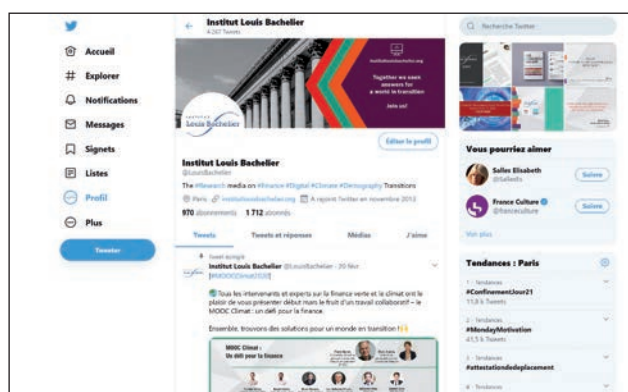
Accueil
Explorer
Notifications
Messages
Signets
Listes
Profil
Plus
Tweeter

Institut Louis Bachelier
4 267 Tweets

Together we seek answers for a world in transition
Join us!

Institut Louis Bachelier

Éditer le profil

Institut Louis Bachelier
@LouisBachelier
The #Research media on #Finance #Digital #Climate #Demography Transitions
Paris institutlouisbachelier.org A rejoint Twitter en novembre 2013
970 abonnements 1 712 abonnés

Tweets Tweets et réponses Médias J'aime

Tweet épinglé
Institut Louis Bachelier @LouisBachelier · 20 févr.
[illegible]
Tous les intervenants et experts sur la finance verte et le climat ont le plaisir de vous présenter début mars le fruit d'un travail collaboratif : le MOOC Climat : un défi pour la finance.
Ensemble, trouvons des solutions pour un monde en transition !

MOOC Climat :
Un défi pour la finance

Recherche Twitter

Vous pourriez aimer
Salles Elisabeth
@Salles
Suivre
France Culture
@franceculture
Suivre
Voir plus

Tendances : Paris
Tendances
#ConfinementJour21
11,8 k Tweets
Tendances
#MondayMotivation
41,5 k Tweets
Tendances
#attestationdedeplacement
Tendances